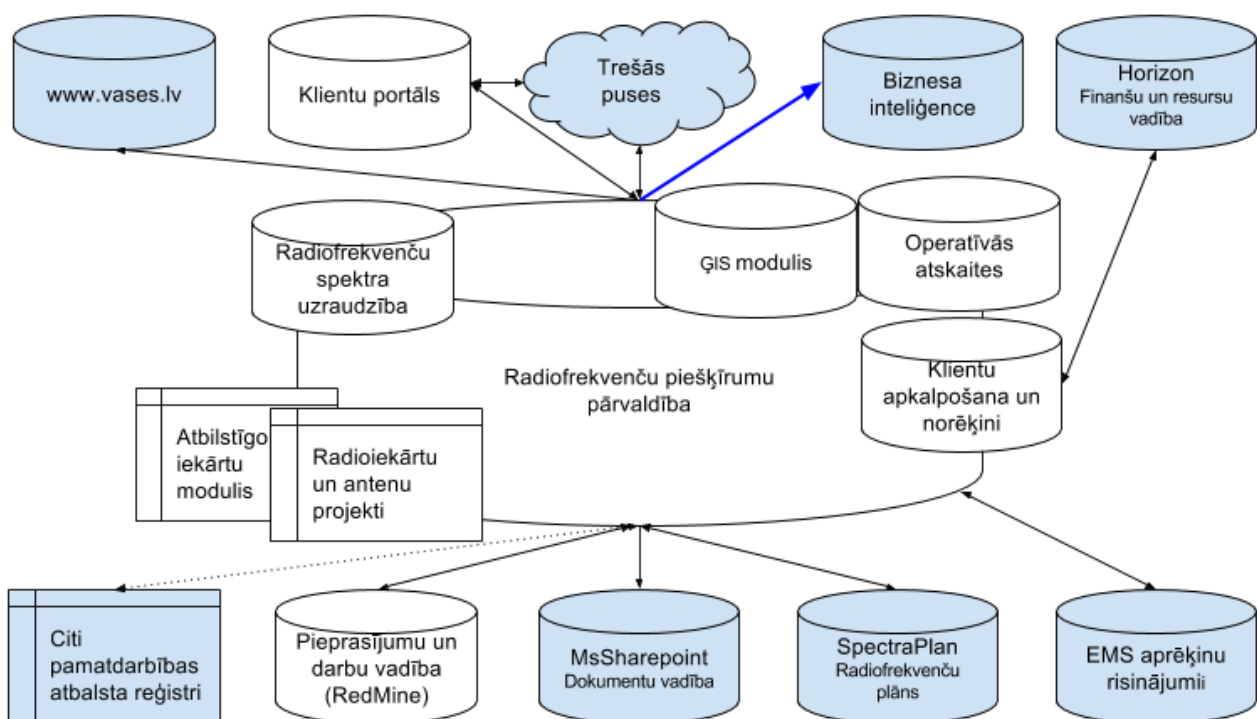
www.vases.lv

Klientu portāls

Trešās puses

Biznesa inteliģence

Horizon
Finanšu un resursu vadība

Radiofrekvenču spektra uzraudzība

ĢIS modulis

Operatīvās atskaites

Klientu apkalpošana un norēķini

Radiofrekvenču piešķīrumu pārvaldība

Atbilstīgo iekārtu modulis

Radioiekārtu un antenu projekti

Citi pamatdarbības atbalsta reģistri

Pieprasījumu un darbu vadība (RedMine)

MsSharepoint
Dokumentu vadība

SpectraPlan
Radiofrekvenču plāns

EMS aprēķinu risinājumi